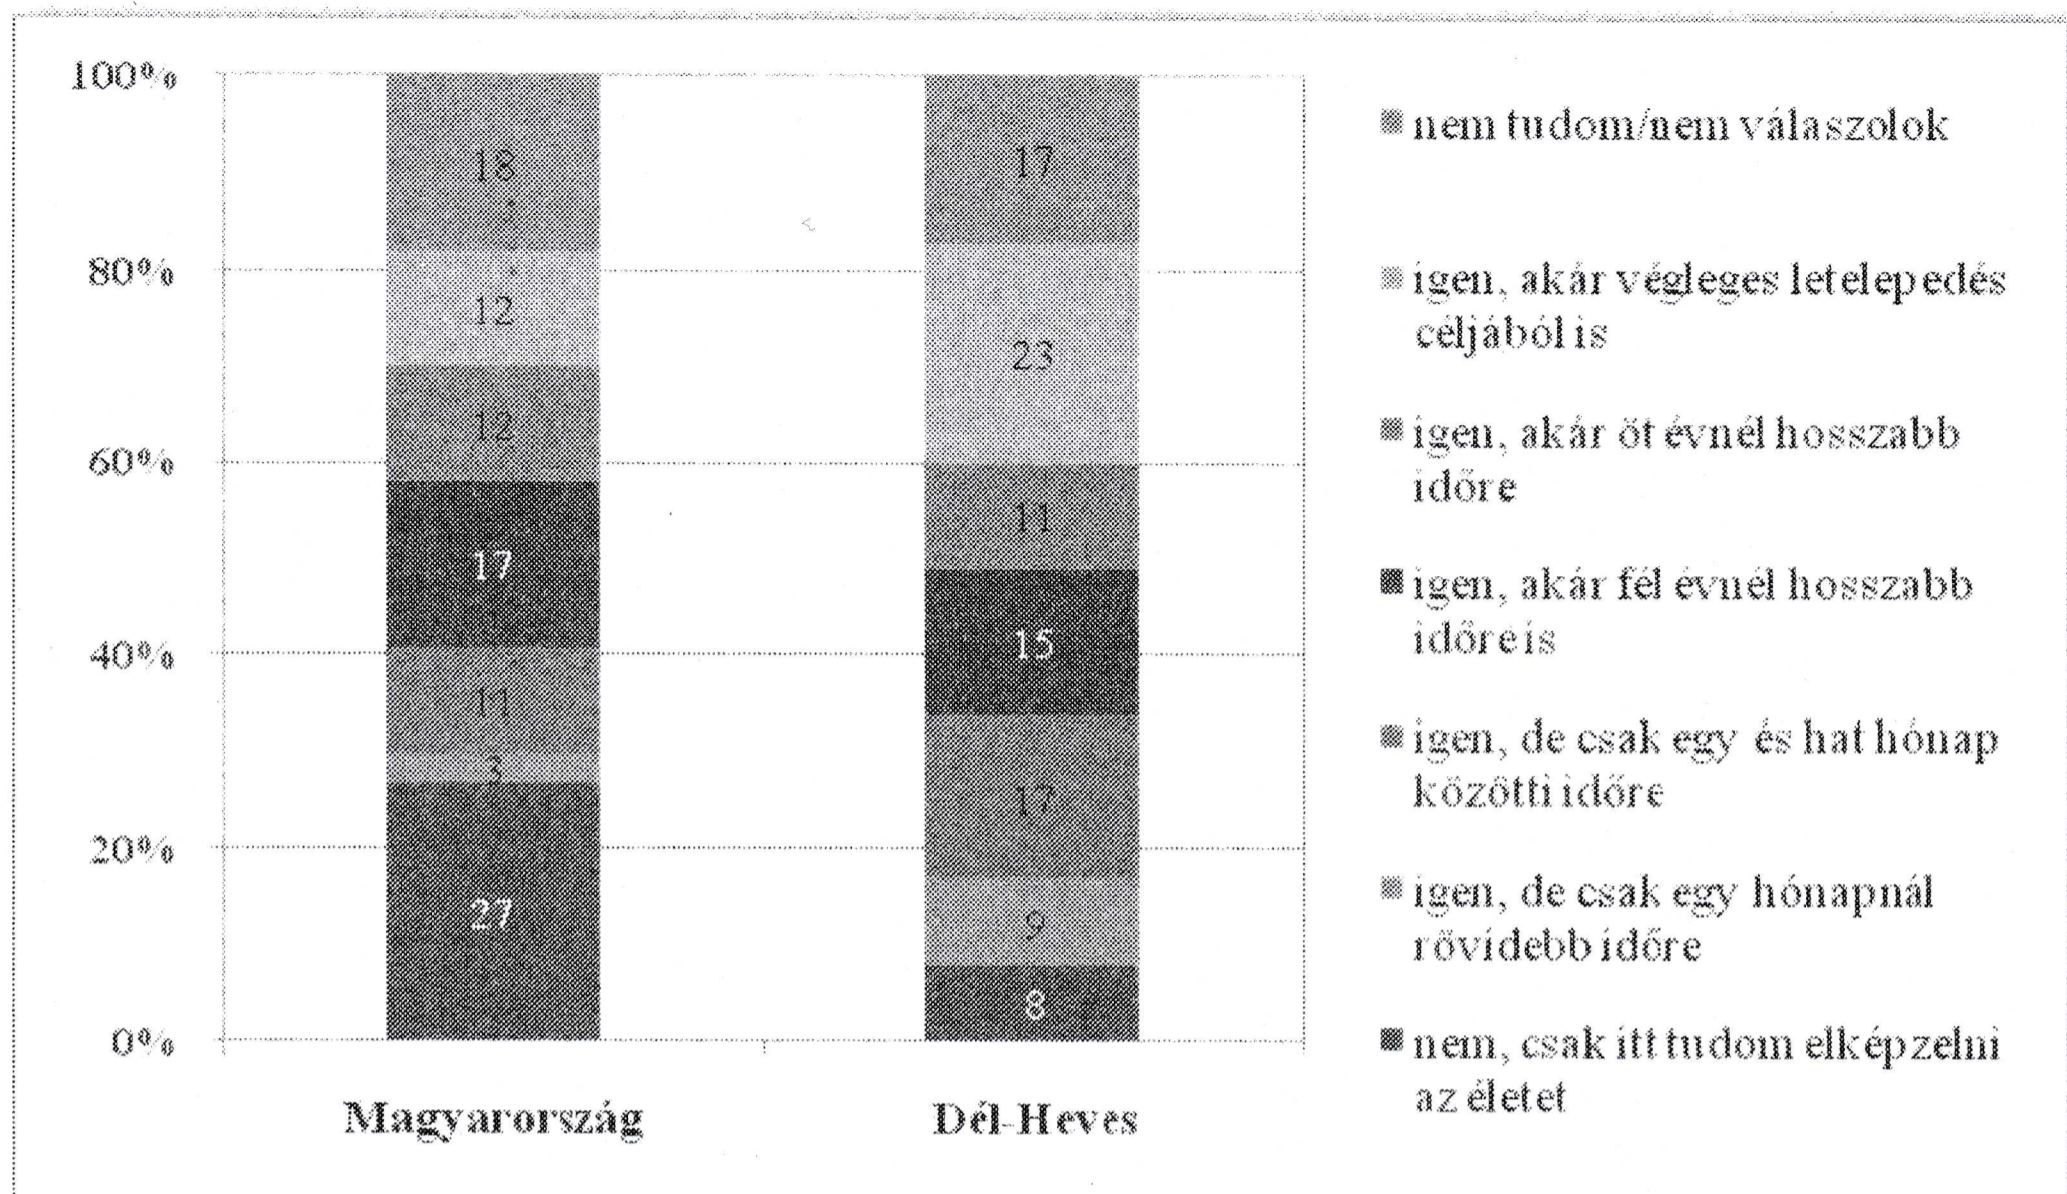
100%
80%
60%
40%
20%
0%

18
12
12
17
11
3
27

17
23
11
15
17
9
8

Magyarország
Dél-Heves

nem tudom/nem válaszolok
igen, akár végleges letelepedés céljából is
igen, akár öt évnél hosszabb időre
igen, akár fél évnél hosszabb időre is
igen, de csak egy és hat hónap közötti időre
igen, de csak egy hónapnál rövidebb időre
nem, csak itt tudom elképzelni az életet